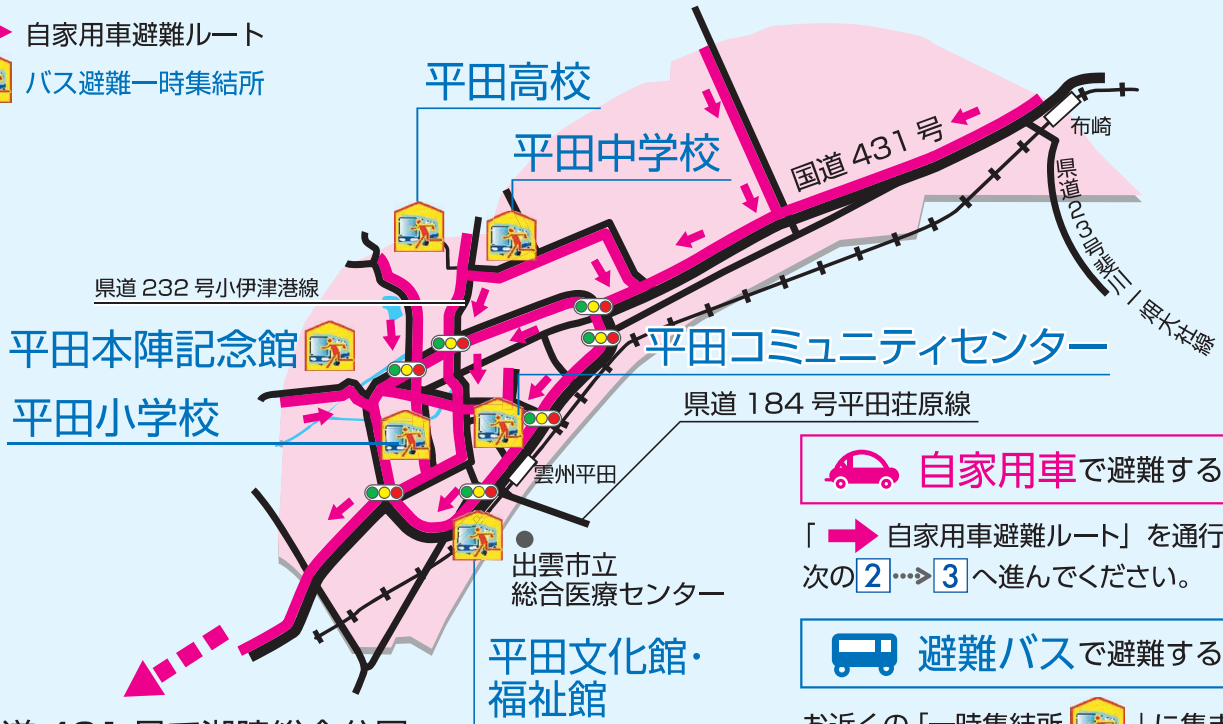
自家用車避難ルート
バス避難一時集結所

平田高校
平田中学校
国道 431 号
布崎
県道 23 号三津大社線
県道 232 号小伊津港線
平田本陣記念館
平田コミュニティセンター
平田小学校
県道 184 号平田荘原線
雲州平田
出雲市立
総合医療センター
平田文化館・
福祉館

自家用車で避難する
「 自家用車避難ルート」を通行
次の 2 3 へ進んでください。

避難バスで避難する
お近くの「一時集結所 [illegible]」に集